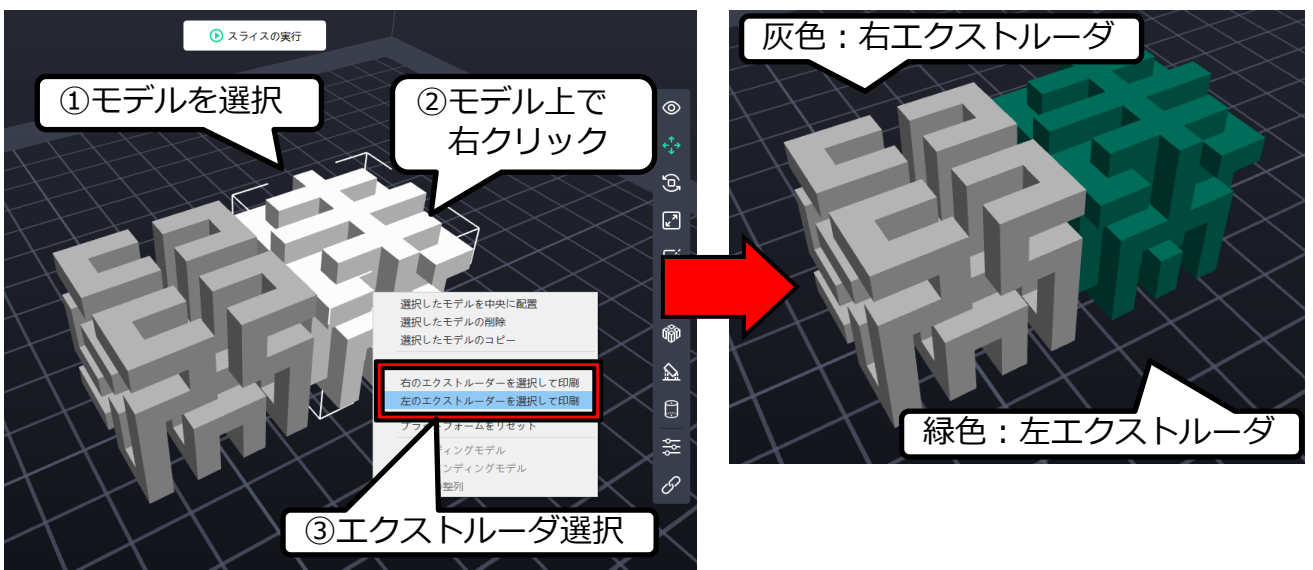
スライスの実行

①モデルを選択

②モデル上で 右クリック

選択したモデルを中央に配置
選択したモデルの削除
選択したモデルのコピー

右のエクストルーダーを選択して印刷
左のエクストルーダーを選択して印刷
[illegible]フォームをリセット
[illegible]ィングモデル
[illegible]ンディングモデル
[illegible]整列

③エクストルーダ選択

灰色：右エクストルーダ

緑色：左エクストルーダ